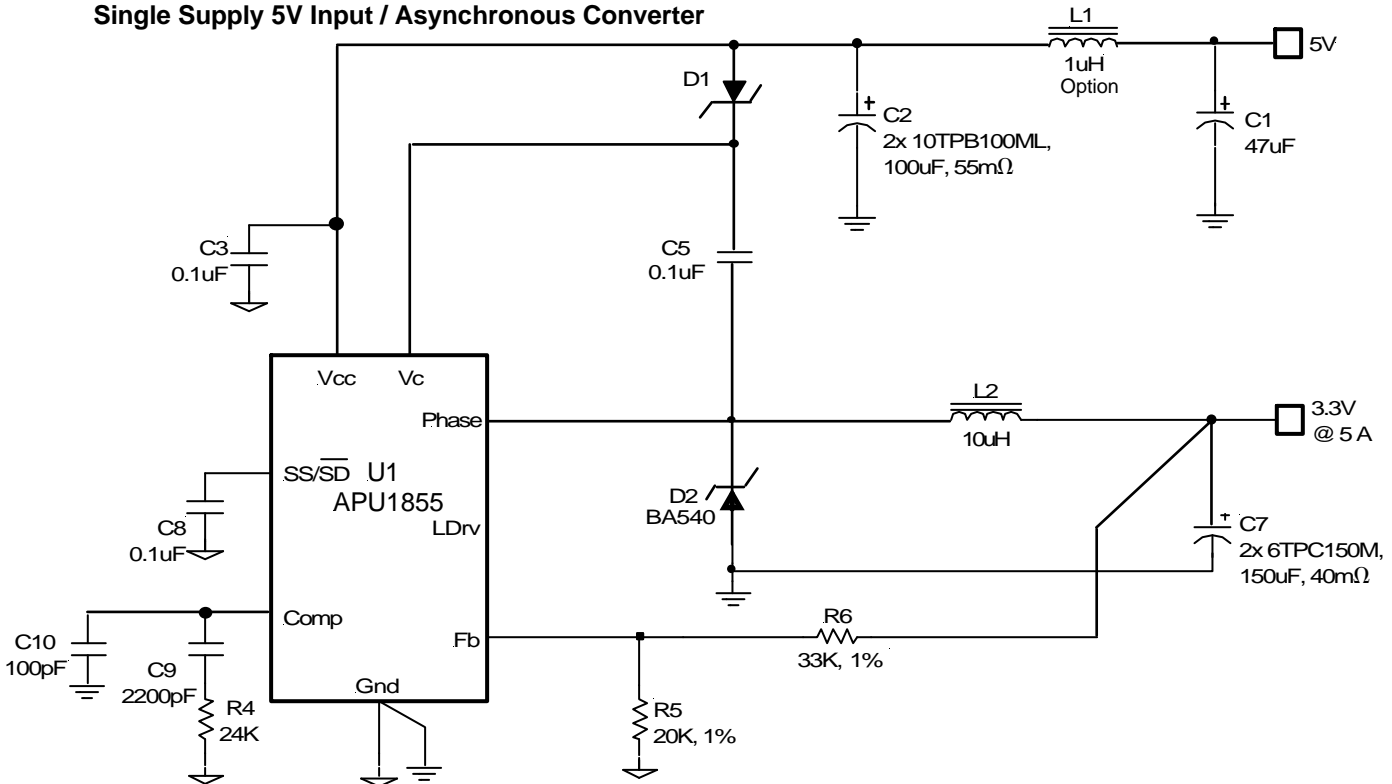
Single Supply 5V Input / Asynchronous Converter

L1
1uH
Option

5V

D1

C2
2x 10TPB100ML,
100uF, 55m$\Omega$

C1
47uF

C3
0.1uF

C5
0.1uF

Vcc
Vc

Phase

L2
10uH

3.3V
@ 5 A

SS/$\overline{SD}$
U1
APU1855

D2
BA540

LDrv

C8
0.1uF

C7
2x 6TPC150M,
150uF, 40m$\Omega$

Comp

R6

C10
100pF

C9
2200pF

Fb

33K, 1%

Gnd

R4
24K

R5
20K, 1%